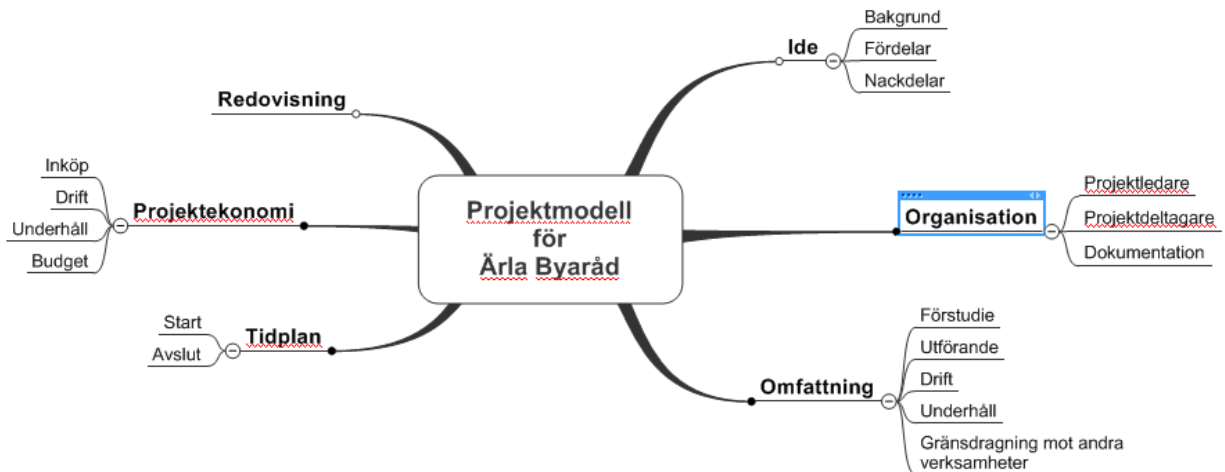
Projektmodell för Ärla Byaråd

Ide
Bakgrund
Fördelar
Nackdelar

Organisation
Projektledare
Projektdeltagare
Dokumentation

Omfattning
Förstudie
Utförande
Drift
Underhåll
Gränsdragning mot andra verksamheter

Tidplan
Start
Avslut

Projektekonomi
Inköp
Drift
Underhåll
Budget

Redovisning